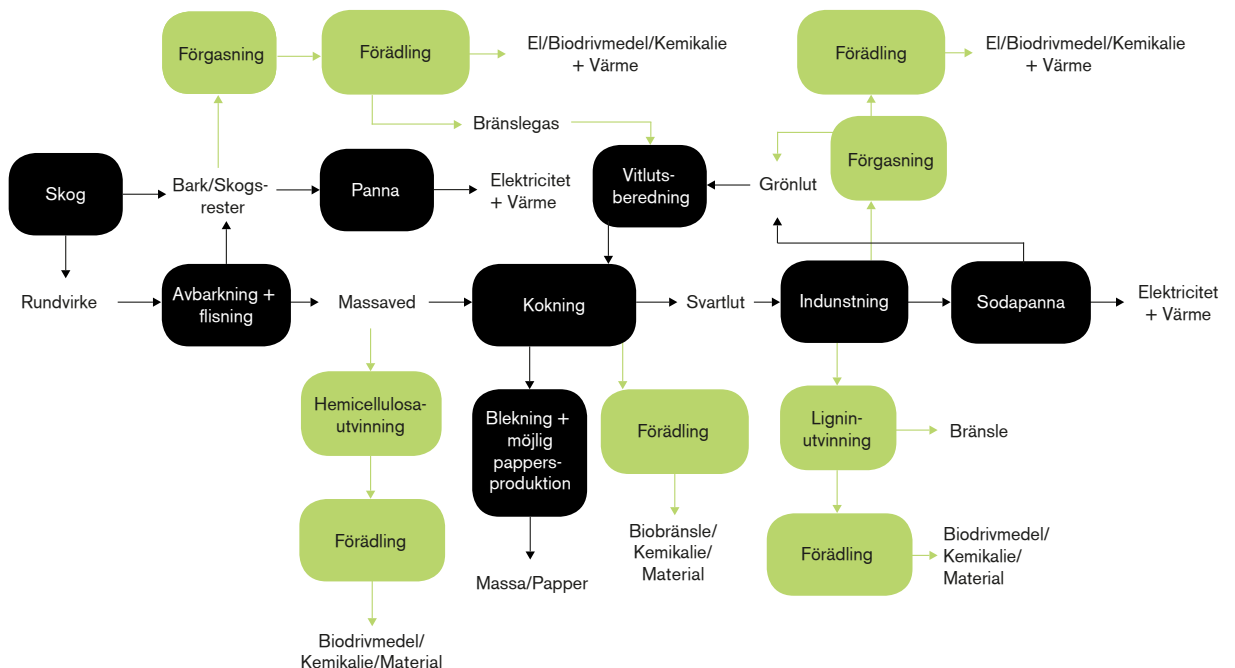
Förgasning

Förädling

El/Biodrivmedel/Kemikalie + Värme

Förädling

El/Biodrivmedel/Kemikalie + Värme

Bränslegas

Förgasning

Skog

Bark/Skogsrester

Panna

Elektricitet + Värme

Vitlutsberedning

Grönlut

Rundvirke

Avbarkning + flisning

Massaved

Kokning

Svartlut

Indunstning

Sodapanna

Elektricitet + Värme

Hemicellulosautvinning

Blekning + möjlig pappersproduktion

Förädling

Ligninutvinning

Bränsle

Förädling

Biobränsle/ Kemikalie/ Material

Förädling

Biodrivmedel/ Kemikalie/ Material

Massa/Papper

Biodrivmedel/ Kemikalie/Material